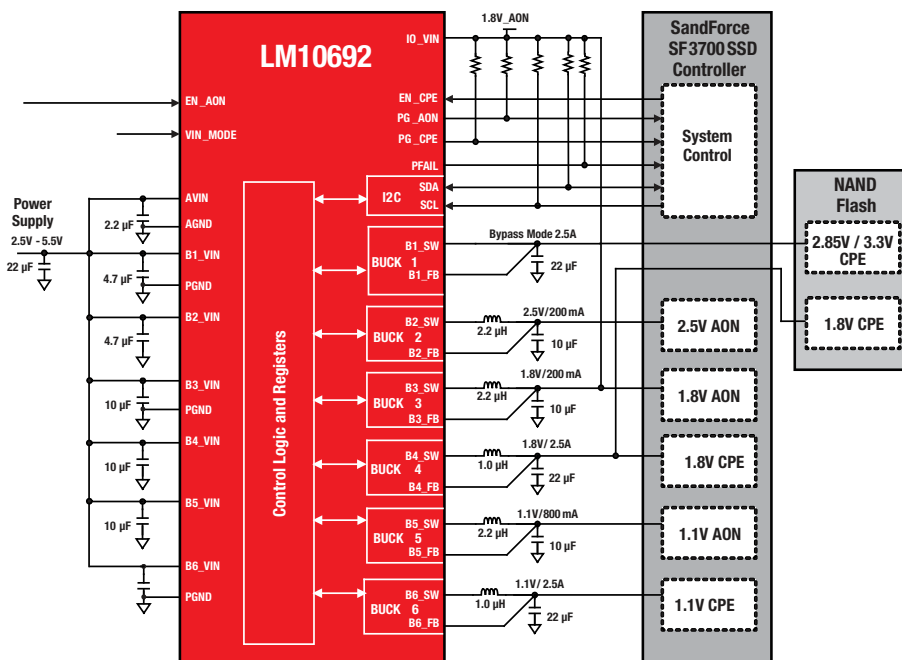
LM10692

1.8V_AON

IO_VIN

SandForce SF3700 SSD Controller

EN_AON

VIN_MODE

EN_CPE

PG_AON

PG_CPE

System Control

PFAIL

Power Supply

2.5V - 5.5V

22 µF

AVIN

2.2 µF

AGND

I2C

SDA

SCL

NAND Flash

B1_VIN

4.7 µF

PGND

BUCK 1

B1_SW

B1_FB

Bypass Mode 2.5A

22 µF

2.85V / 3.3V CPE

1.8V CPE

B2_VIN

4.7 µF

BUCK 2

B2_SW

B2_FB

2.2 µH

2.5V/200 mA

10 µF

2.5V AON

B3_VIN

10 µF

PGND

BUCK 3

B3_SW

B3_FB

2.2 µH

1.8V/200 mA

10 µF

1.8V AON

B4_VIN

10 µF

BUCK 4

B4_SW

B4_FB

1.0 µH

1.8V/ 2.5A

22 µF

1.8V CPE

Control Logic and Registers

B5_VIN

10 µF

BUCK 5

B5_SW

B5_FB

2.2 µH

1.1V/800 mA

10 µF

1.1V AON

B6_VIN

PGND

BUCK 6

B6_SW

B6_FB

1.0 µH

1.1V/ 2.5A

22 µF

1.1V CPE